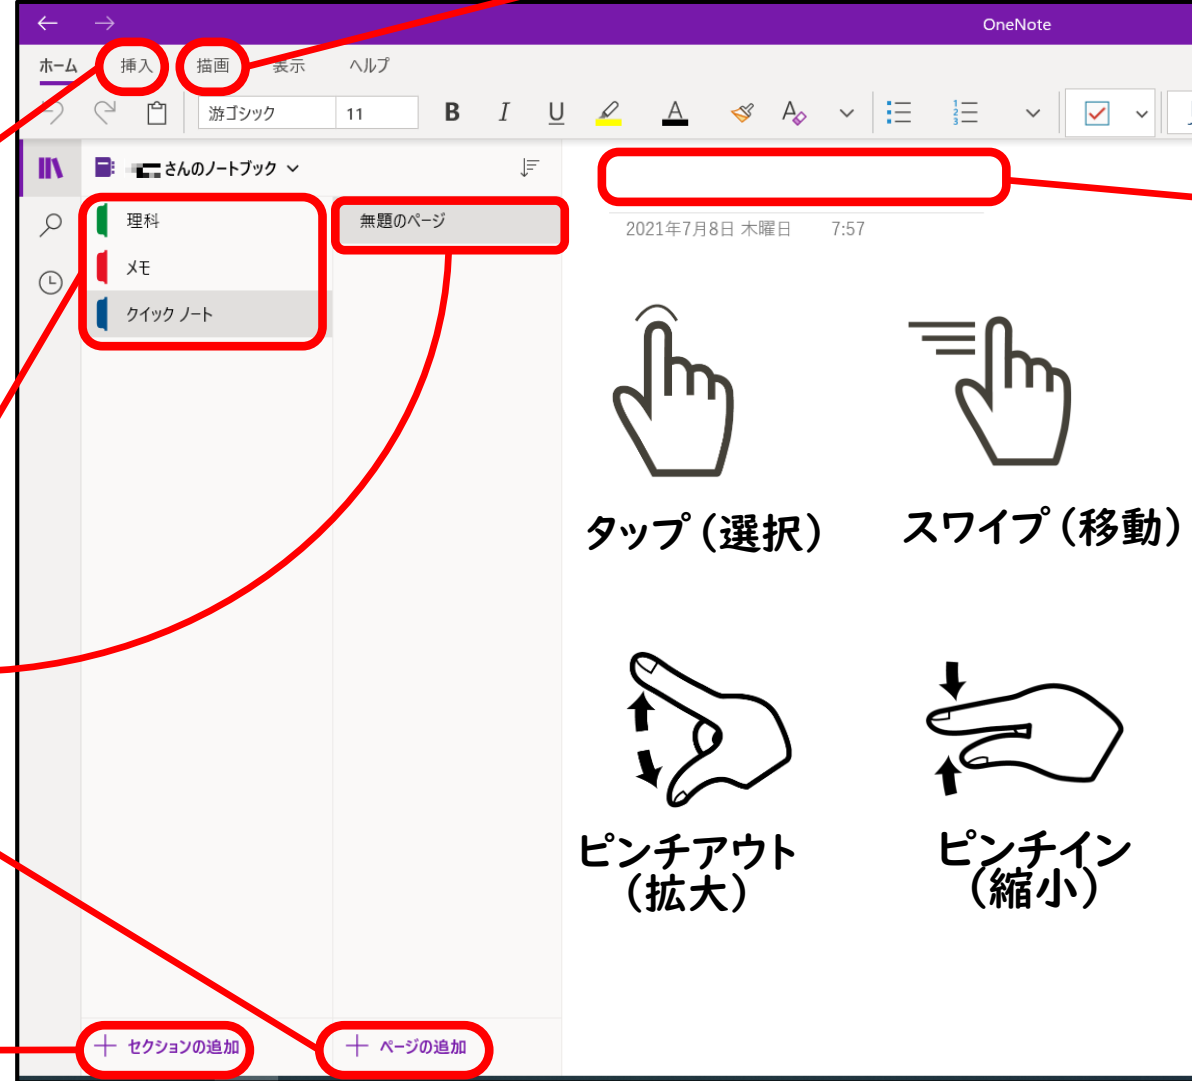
OneNote

ホーム 挿入 描画 表示 ヘルプ

游ゴシック 11

B I U

さんのノートブック

理科

メモ

クイック ノート

無題のページ

2021年7月8日 木曜日 7:57

タップ（選択）

スワイプ（移動）

ピンチアウト（拡大）

ピンチイン（縮小）

＋ セクションの追加

＋ ページの追加